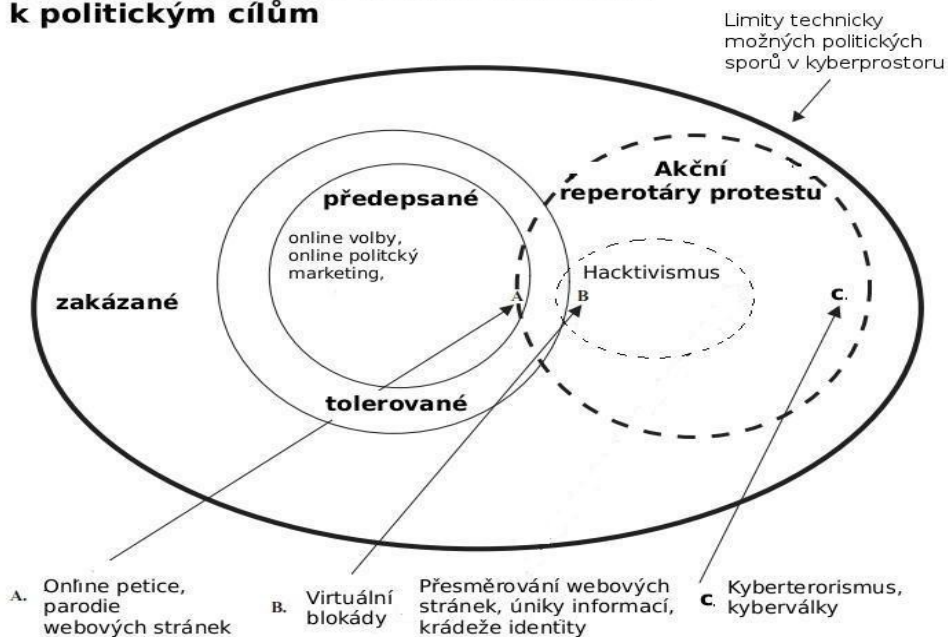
k politickým cílům

Limity technicky možných politických sporů v kyberprostoru

Akční reperotáry protestu

předepsané

online volby, online politcký marketing,

Hacktivismus

zakázané

A

B

C.

tolerované

A. Online petice, parodie webových stránek

B. Virtuální blokády

Přesměrování webových stránek, úniky informací, krádeže identity

C. Kyberterorismus, kyberválky